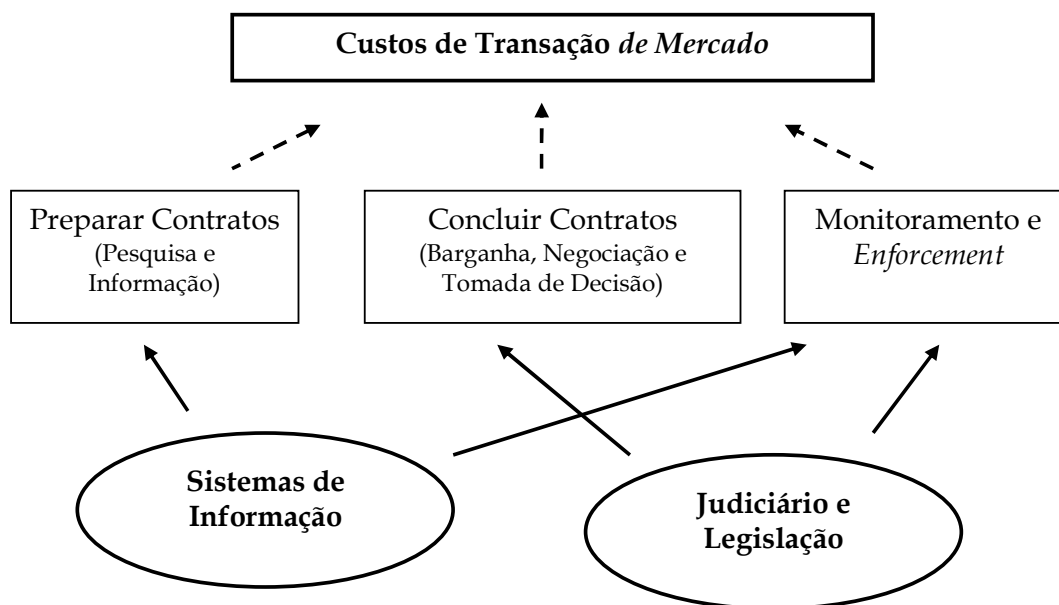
**Custos de Transação *de Mercado***

Preparar Contratos
(Pesquisa e Informação)

Concluir Contratos
(Barganha, Negociação e Tomada de Decisão)

Monitoramento e *Enforcement*

**Sistemas de Informação**

**Judiciário e Legislação**